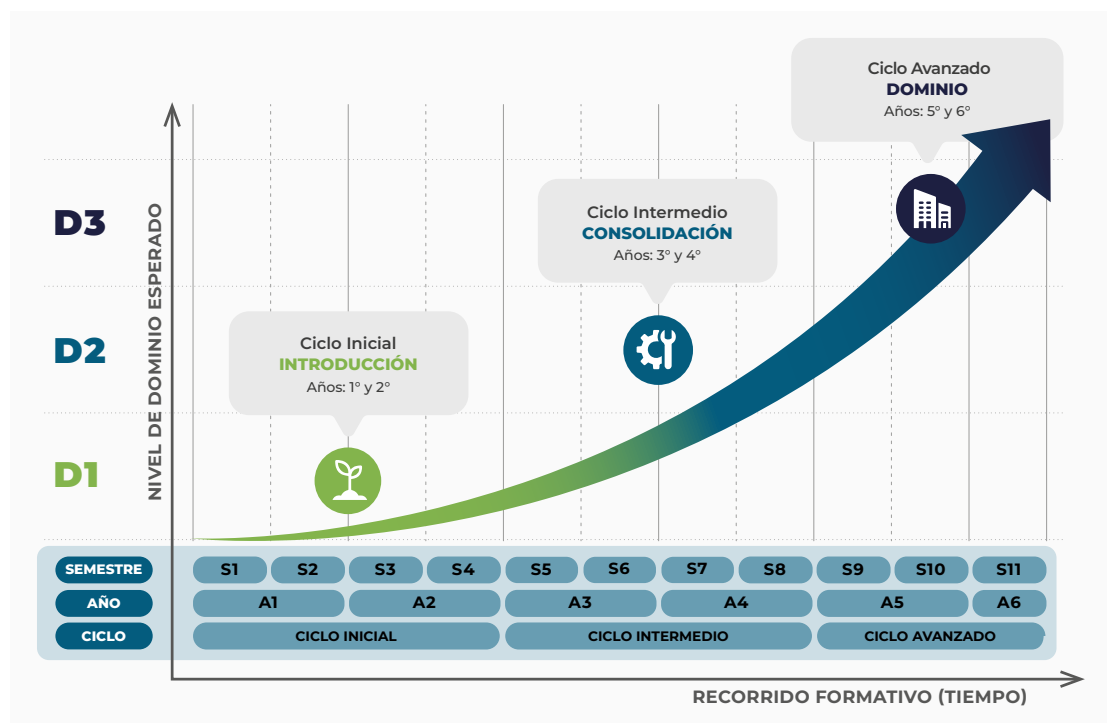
Ciclo Avanzado
DOMINIO
Años: 5° y 6°

Ciclo Intermedio
CONSOLIDACIÓN
Años: 3° y 4°

Ciclo Inicial
INTRODUCCIÓN
Años: 1° y 2°

D3
D2
D1

NIVEL DE DOMINIO ESPERADO

| SEMESTRE | S1 | S2 | S3 | S4 | S5 | S6 | S7 | S8 | S9 | S10 | S11 |
|---|---|---|---|---|---|---|---|---|---|---|---|
| AÑO | A1 | | A2 | | A3 | | A4 | | A5 | | A6 |
| CICLO | CICLO INICIAL | | | | CICLO INTERMEDIO | | | | CICLO AVANZADO | | |

RECORRIDO FORMATIVO (TIEMPO)